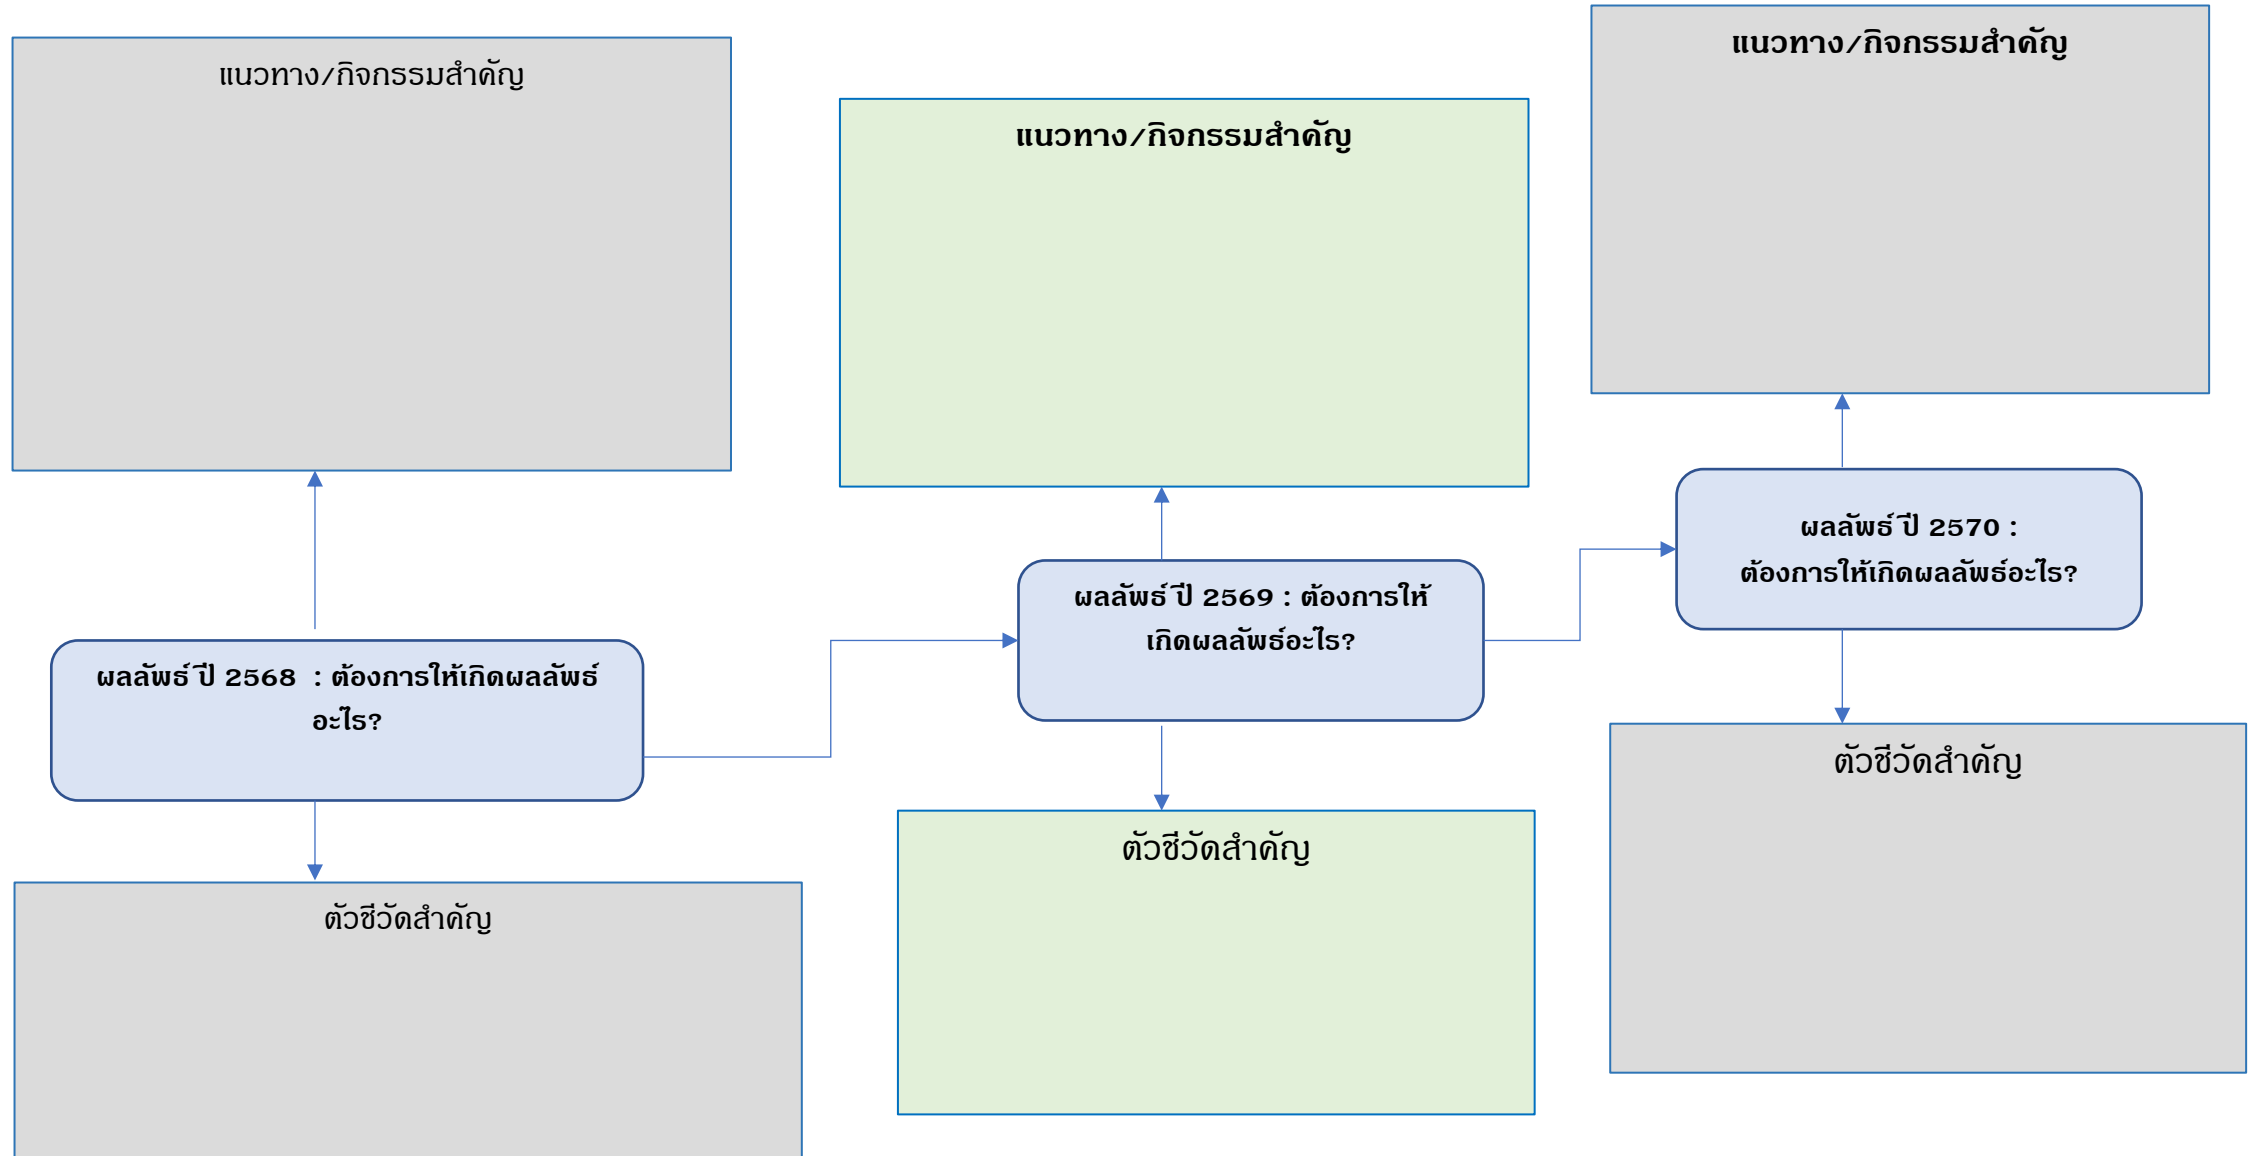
แนวทาง/กิจกรรมสำคัญ

แนวทาง/กิจกรรมสำคัญ

แนวทาง/กิจกรรมสำคัญ

ผลลัพธ์ปี 2568 : ต้องการให้เกิดผลลัพธ์อะไร?

ผลลัพธ์ปี 2569 : ต้องการให้เกิดผลลัพธ์อะไร?

ผลลัพธ์ปี 2570 : ต้องการให้เกิดผลลัพธ์อะไร?

ตัวชี้วัดสำคัญ

ตัวชี้วัดสำคัญ

ตัวชี้วัดสำคัญ